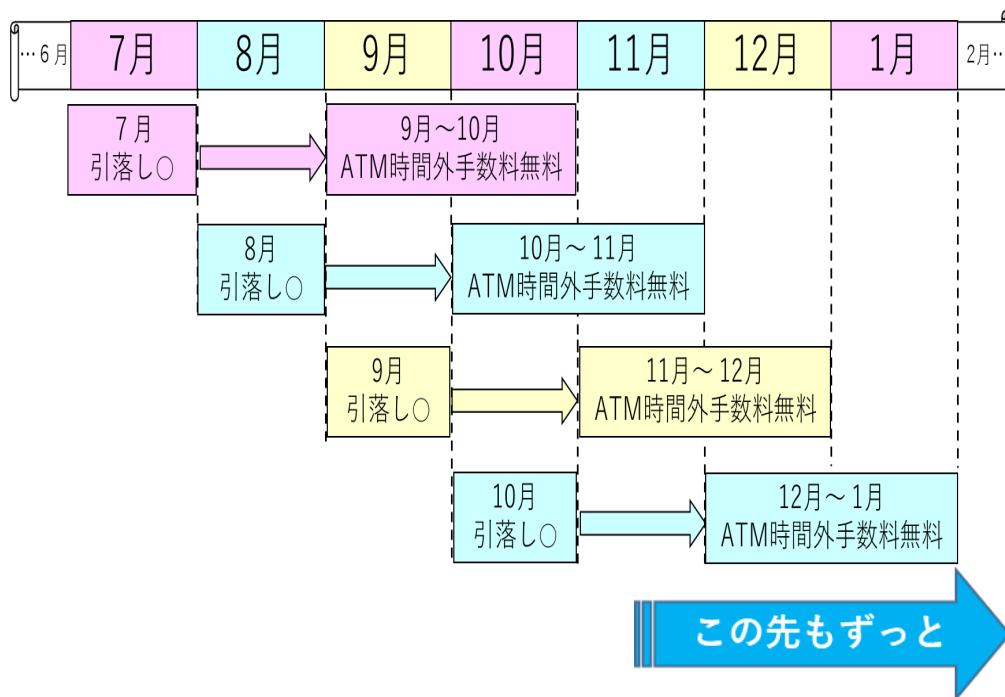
…6月 7月 8月 9月 10月 11月 12月 1月 2月…

7月
引落し○

9月～10月
ATM時間外手数料無料

8月
引落し○

10月～11月
ATM時間外手数料無料

9月
引落し○

11月～12月
ATM時間外手数料無料

10月
引落し○

12月～1月
ATM時間外手数料無料

この先もずっと